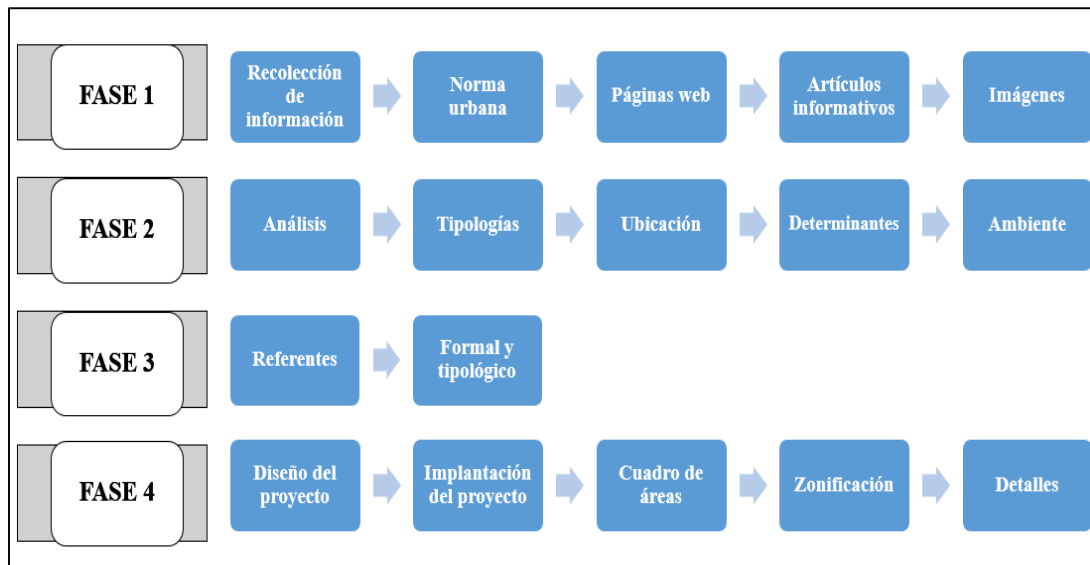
FASE 1

Recolección de información

Norma urbana

Páginas web

Artículos informativos

Imágenes

FASE 2

Análisis

Tipologías

Ubicación

Determinantes

Ambiente

FASE 3

Referentes

Formal y tipológico

FASE 4

Diseño del proyecto

Implantación del proyecto

Cuadro de áreas

Zonificación

Detalles